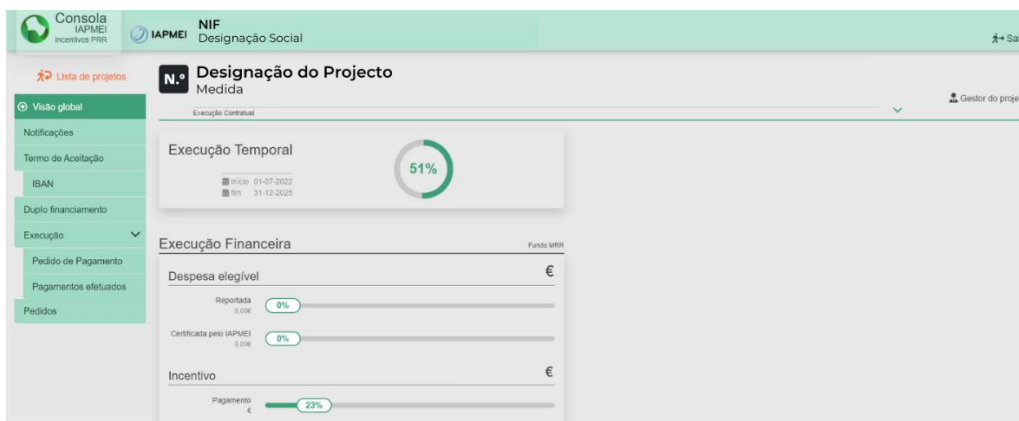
Consola
IAPMEI
Incentivos PRR

IAPMEI

NIF
Designação Social

Sa

Lista de projetos

Visão global

Notificações

Termo de Aceitação

IBAN

Duplo financiamento

Execução

Pedido de Pagamento

Pagamentos efetuados

Pedidos

N.º

Designação do Projecto
Medida

Execução Contratual

Gestor do proje

Execução Temporal

início 01-07-2022
fim 31-12-2025

51%

Execução Financeira

Fundo MRR

Despesa elegível

€

Reportada
0,00€

0%

Certificada pelo IAPMEI
0,00€

0%

Incentivo

€

Pagamento
€

23%